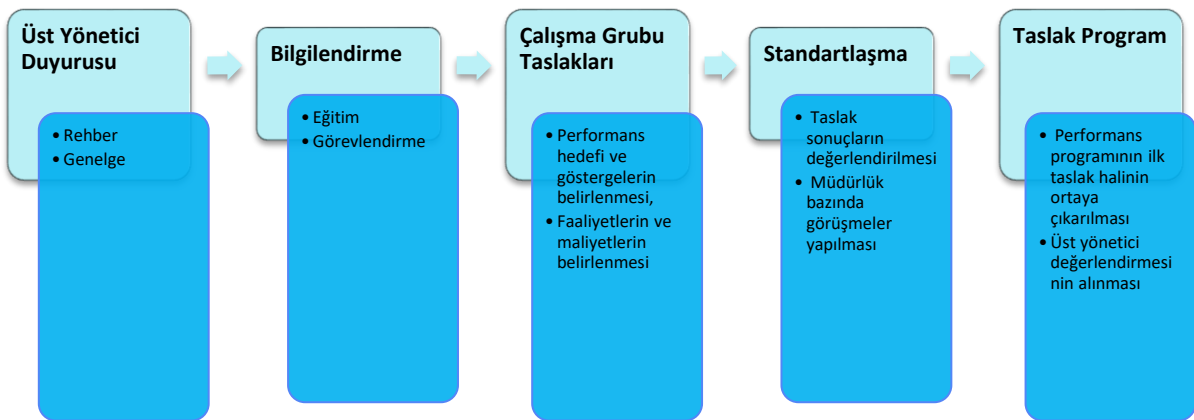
Üst Yönetici Duyurusu

• Rehber
• Genelge

Bilgilendirme

• Eğitim
• Görevlendirme

Çalışma Grubu Taslakları

• Performans hedefi ve göstergelerin belirlenmesi,
• Faaliyetlerin ve maliyetlerin belirlenmesi

Standartlaşma

• Taslak sonuçların değerlendirilmesi
• Müdürlük bazında görüşmeler yapılması

Taslak Program

• Performans programının ilk taslak halinin ortaya çıkarılması
• Üst yönetici değerlendirmesinin alınması